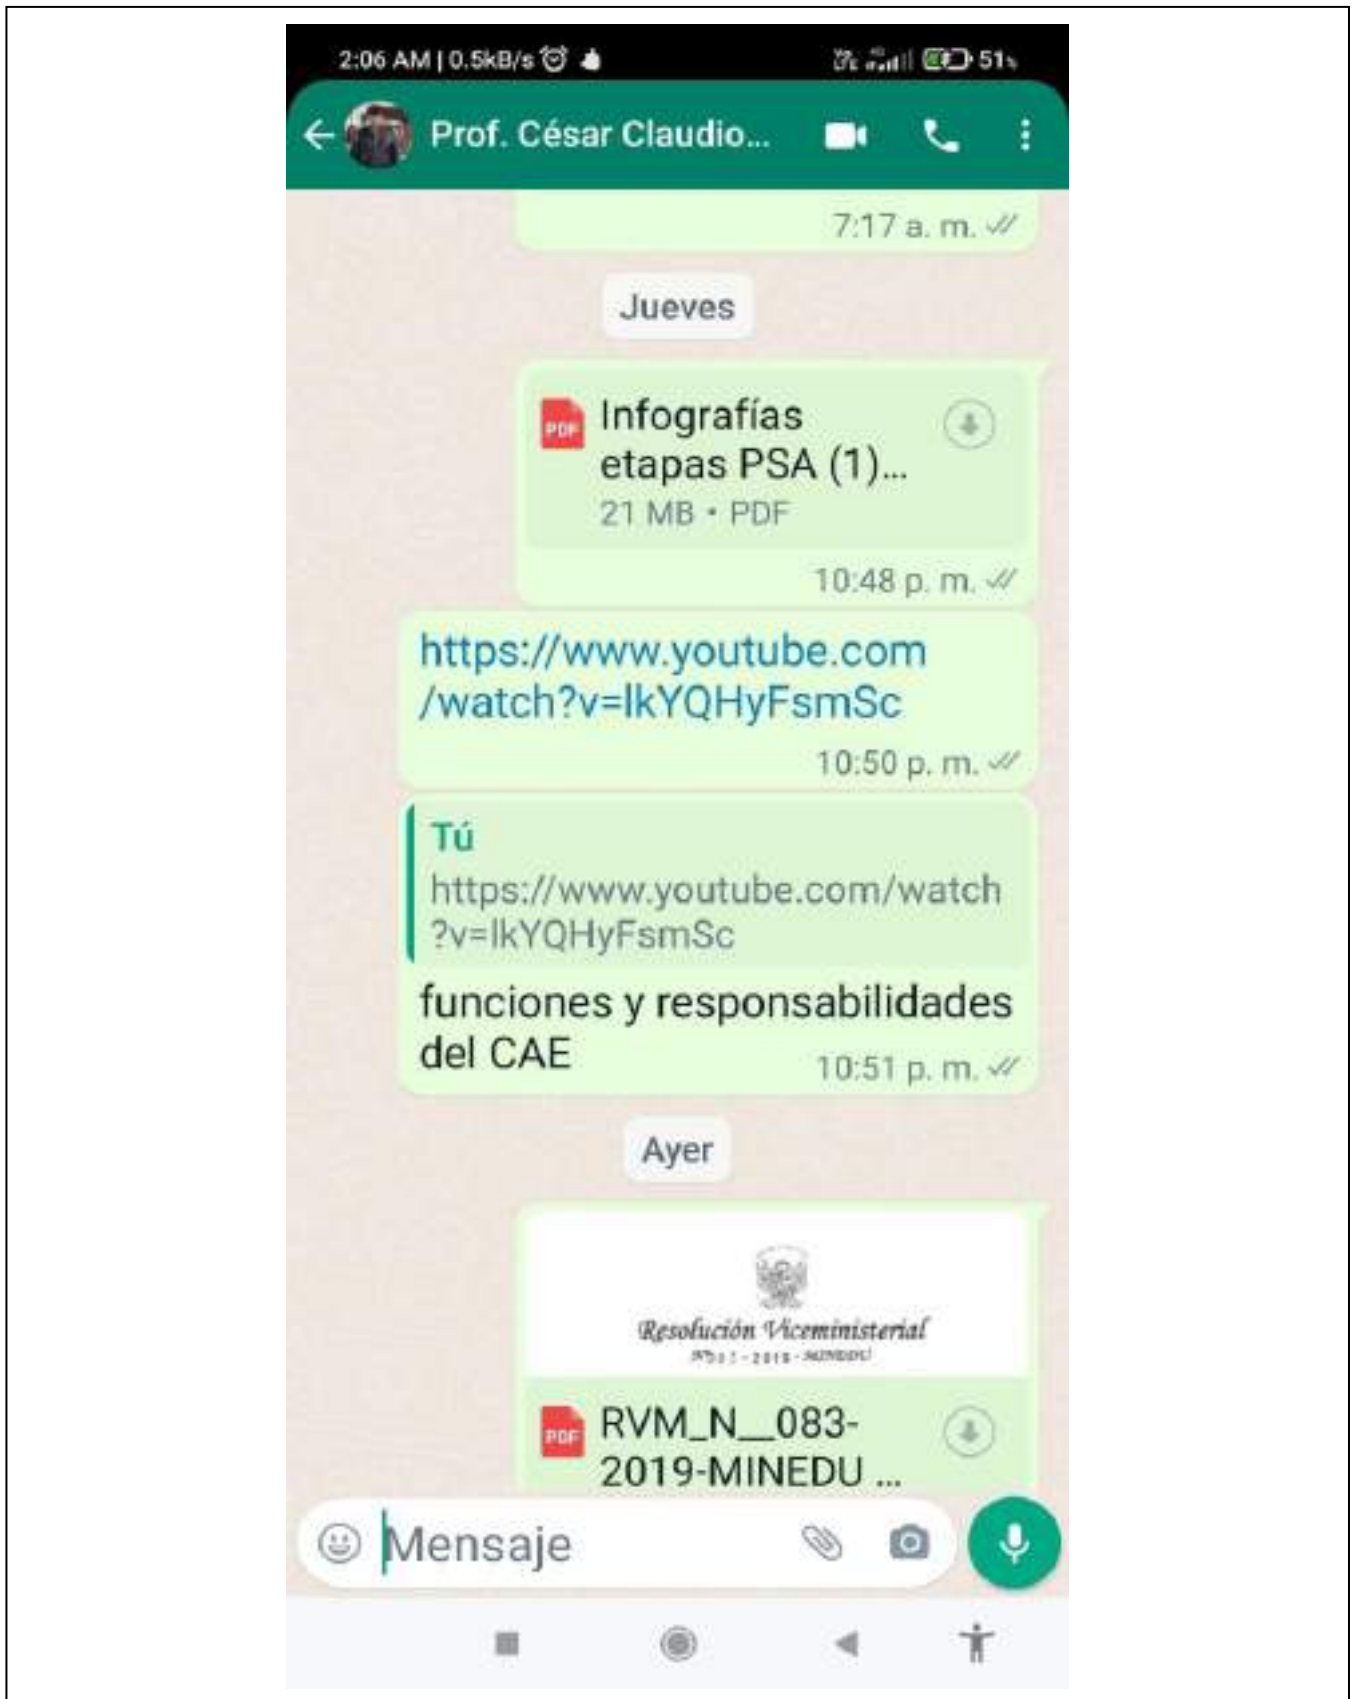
2:06 AM | 0.5kB/s 51%

Prof. César Claudio...

7:17 a. m.

Jueves

PDF Infografías etapas PSA (1)...
21 MB • PDF

10:48 p. m.

https://www.youtube.com/watch?v=IkYQHyFsmSc

10:50 p. m.

Tú
https://www.youtube.com/watch?v=IkYQHyFsmSc

funciones y responsabilidades del CAE

10:51 p. m.

Ayer

Resolución Viceministerial
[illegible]

PDF RVM_N__083-2019-MINEDU ...

Mensaje